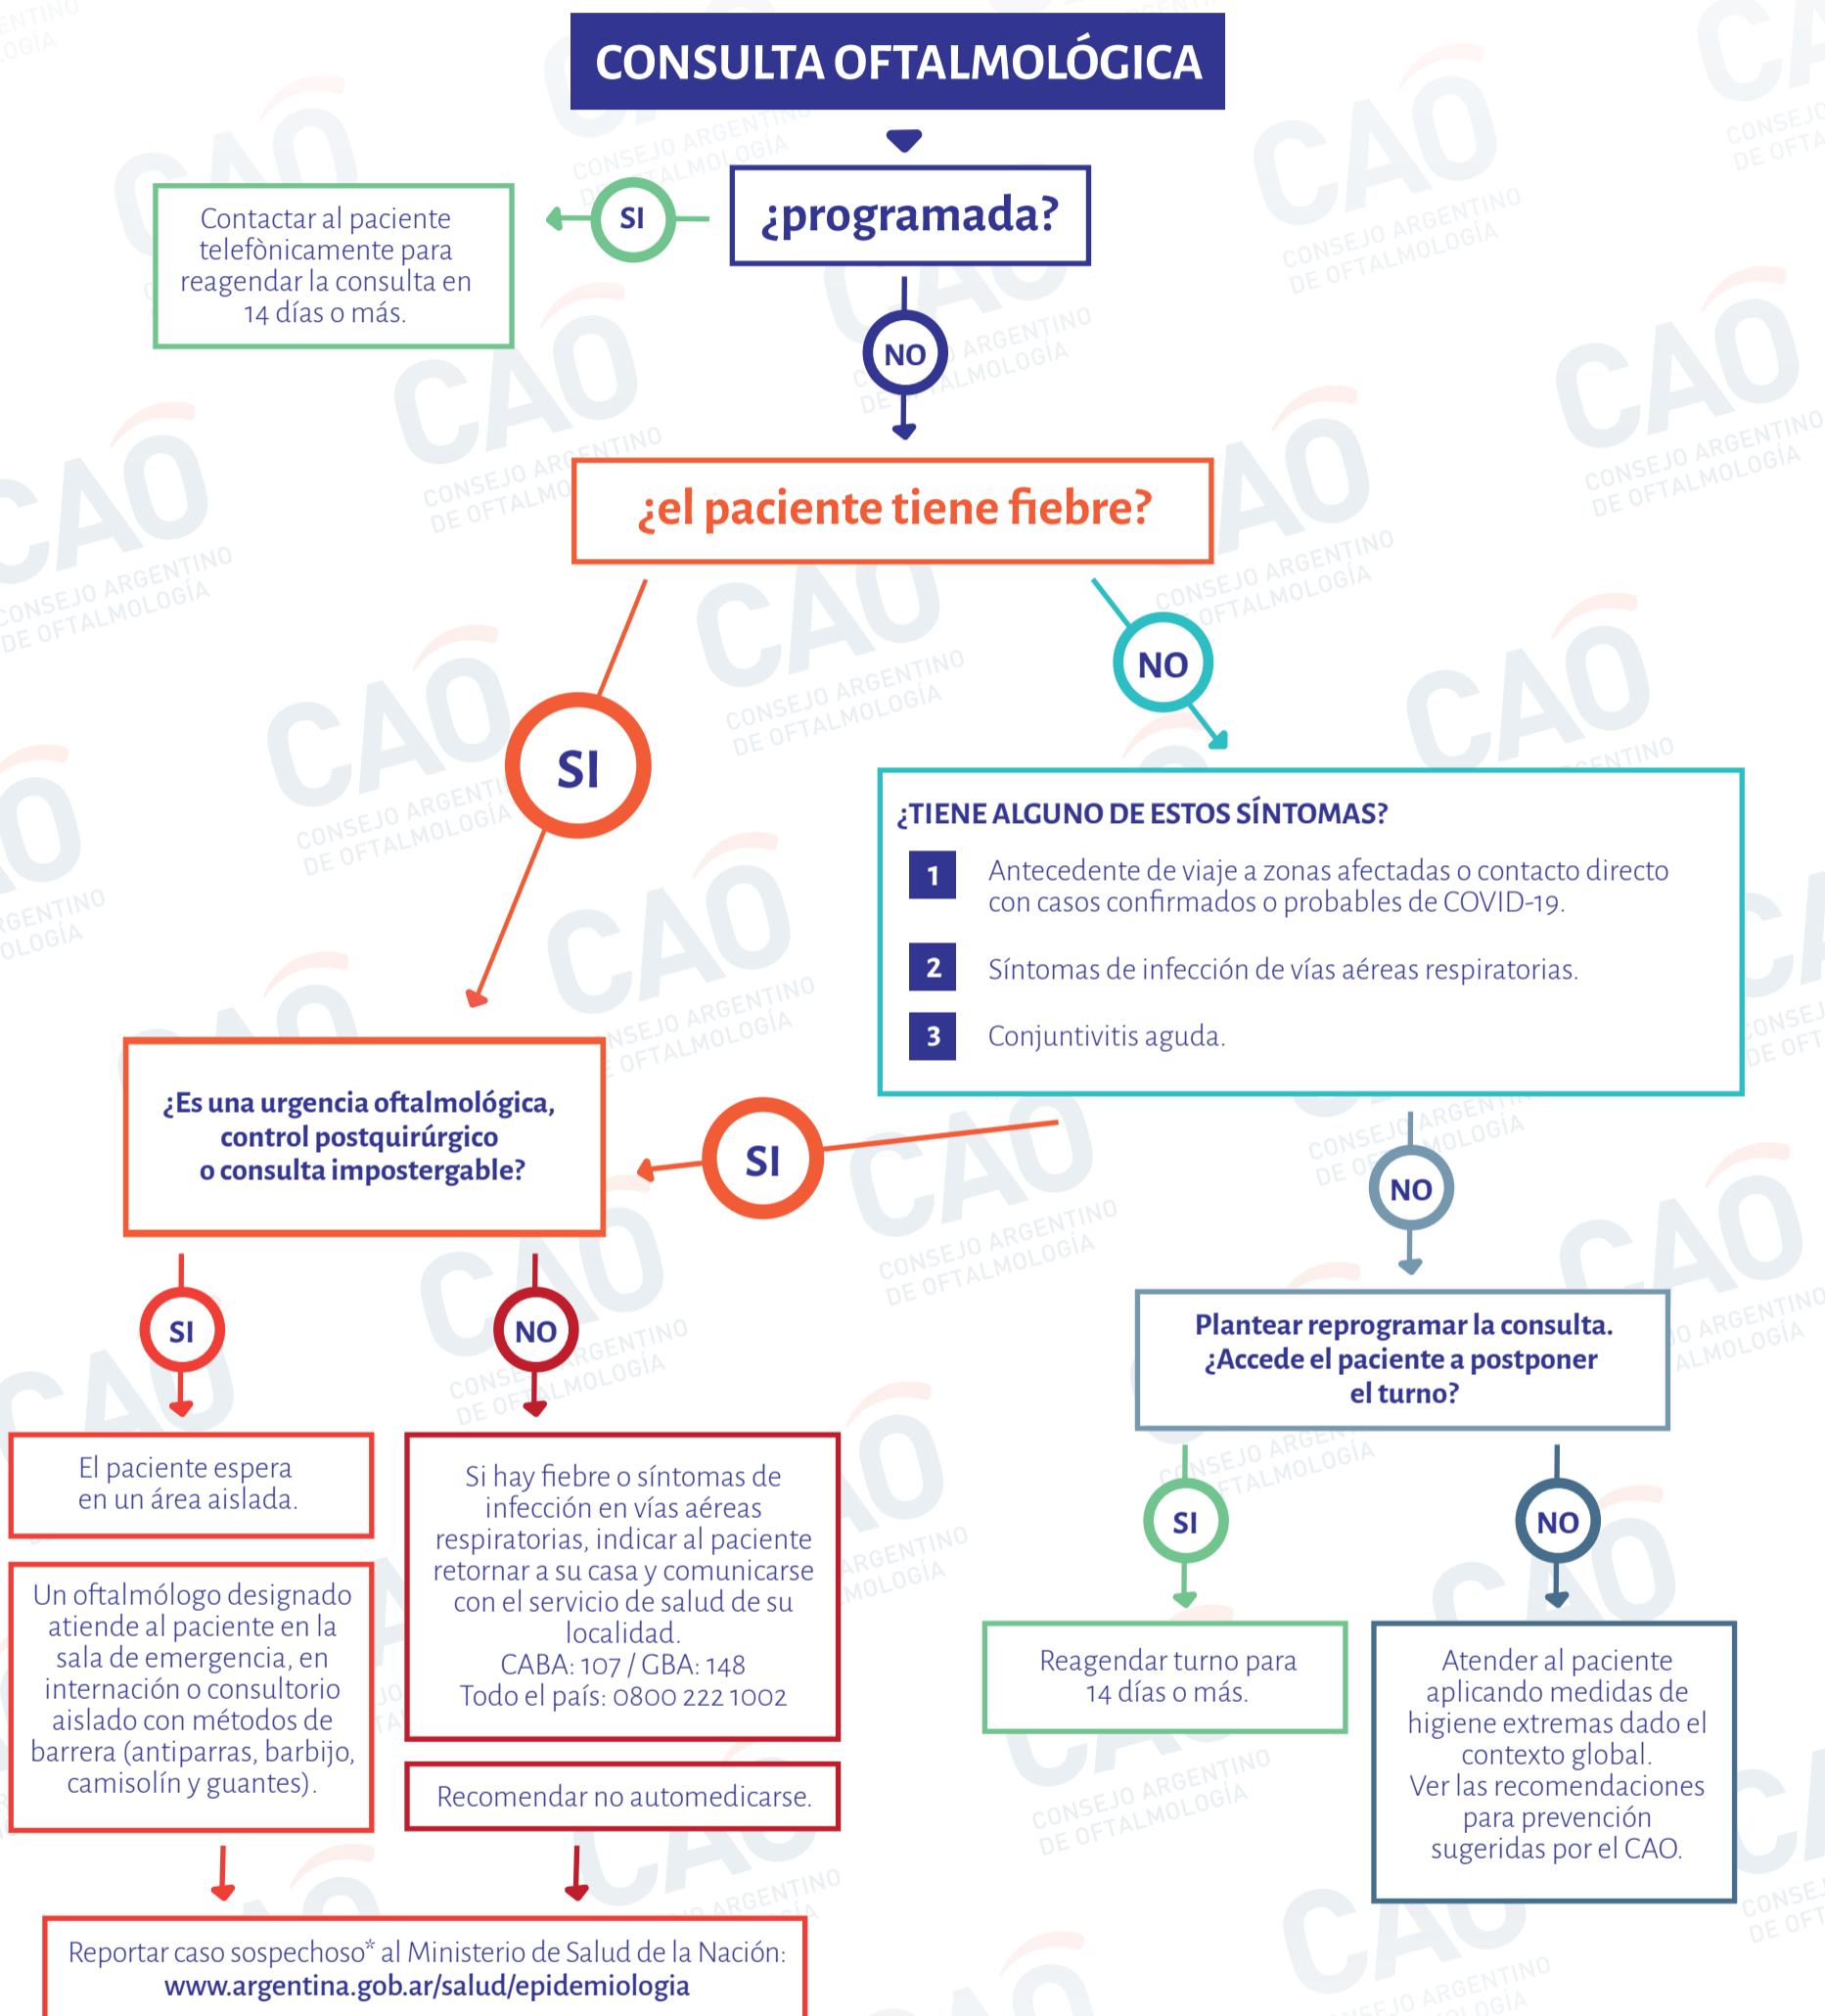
CONSULTA OFTALMOLÓGICA

¿programada?

SI

Contactar al paciente telefònicamente para reagendar la consulta en 14 días o más.

NO

¿el paciente tiene fiebre?

SI

NO

¿TIENE ALGUNO DE ESTOS SÍNTOMAS?

1 Antecedente de viaje a zonas afectadas o contacto directo con casos confirmados o probables de COVID-19.

2 Síntomas de infección de vías aéreas respiratorias.

3 Conjuntivitis aguda.

SI

¿Es una urgencia oftalmológica, control postquirúrgico o consulta impostergable?

NO

Plantear reprogramar la consulta. ¿Accede el paciente a postponer el turno?

SI

NO

El paciente espera en un área aislada.

Un oftalmólogo designado atiende al paciente en la sala de emergencia, en internación o consultorio aislado con métodos de barrera (antiparras, barbijo, camisolín y guantes).

Si hay fiebre o síntomas de infección en vías aéreas respiratorias, indicar al paciente retornar a su casa y comunicarse con el servicio de salud de su localidad.
CABA: 107 / GBA: 148
Todo el país: 0800 222 1002

Recomendar no automedicarse.

SI

NO

Reagendar turno para 14 días o más.

Atender al paciente aplicando medidas de higiene extremas dado el contexto global.
Ver las recomendaciones para prevención sugeridas por el CAO.

Reportar caso sospechoso* al Ministerio de Salud de la Nación:
www.argentina.gob.ar/salud/epidemiologia